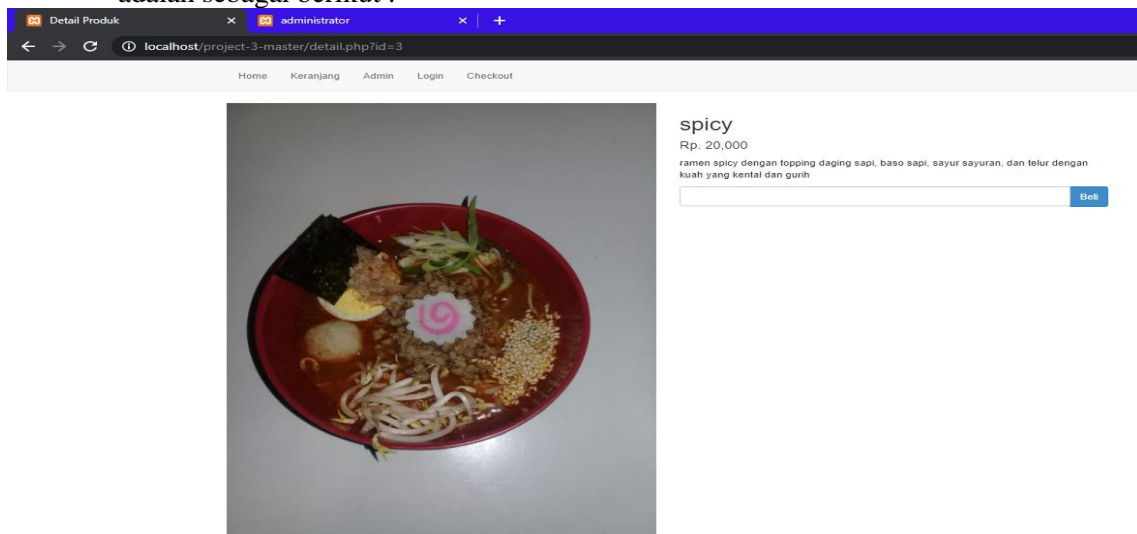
adalah sebagai berikut :

Detail Produk ×
administrator ×
+

localhost/project-3-master/detail.php?id=3

Home Keranjang Admin Login Checkout

spicy

Rp. 20,000

ramen spicy dengan topping daging sapi, baso sapi, sayur sayuran, dan telur dengan kuah yang kental dan gurih

Beli